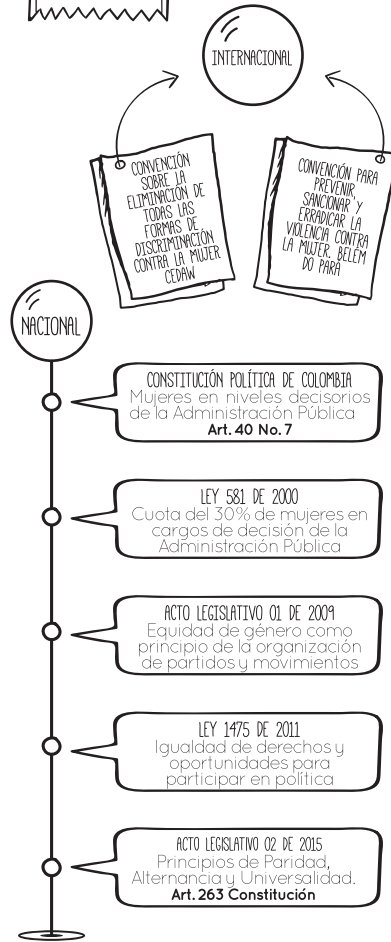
INTERNACIONAL

CONVENCIÓN SOBRE LA ELIMINACIÓN DE TODAS LAS FORMAS DE DISCRIMINACIÓN CONTRA LA MUJER CEDAW

CONVENCIÓN PARA PREVENIR, SANCIONAR Y ERRADICAR LA VIOLENCIA CONTRA LA MUJER. BELÉM DO PARA

NACIONAL

CONSTITUCIÓN POLÍTICA DE COLOMBIA
Mujeres en niveles decisorios de la Administración Pública
Art. 40 No. 7

LEY 581 DE 2000
Cuota del 30% de mujeres en cargos de decisión de la Administración Pública

ACTO LEGISLATIVO 01 DE 2009
Equidad de género como principio de la organización de partidos y movimientos

LEY 1475 DE 2011
Igualdad de derechos y oportunidades para participar en política

ACTO LEGISLATIVO 02 DE 2015
Principios de Paridad, Alternancia y Universalidad.
Art. 263 Constitución